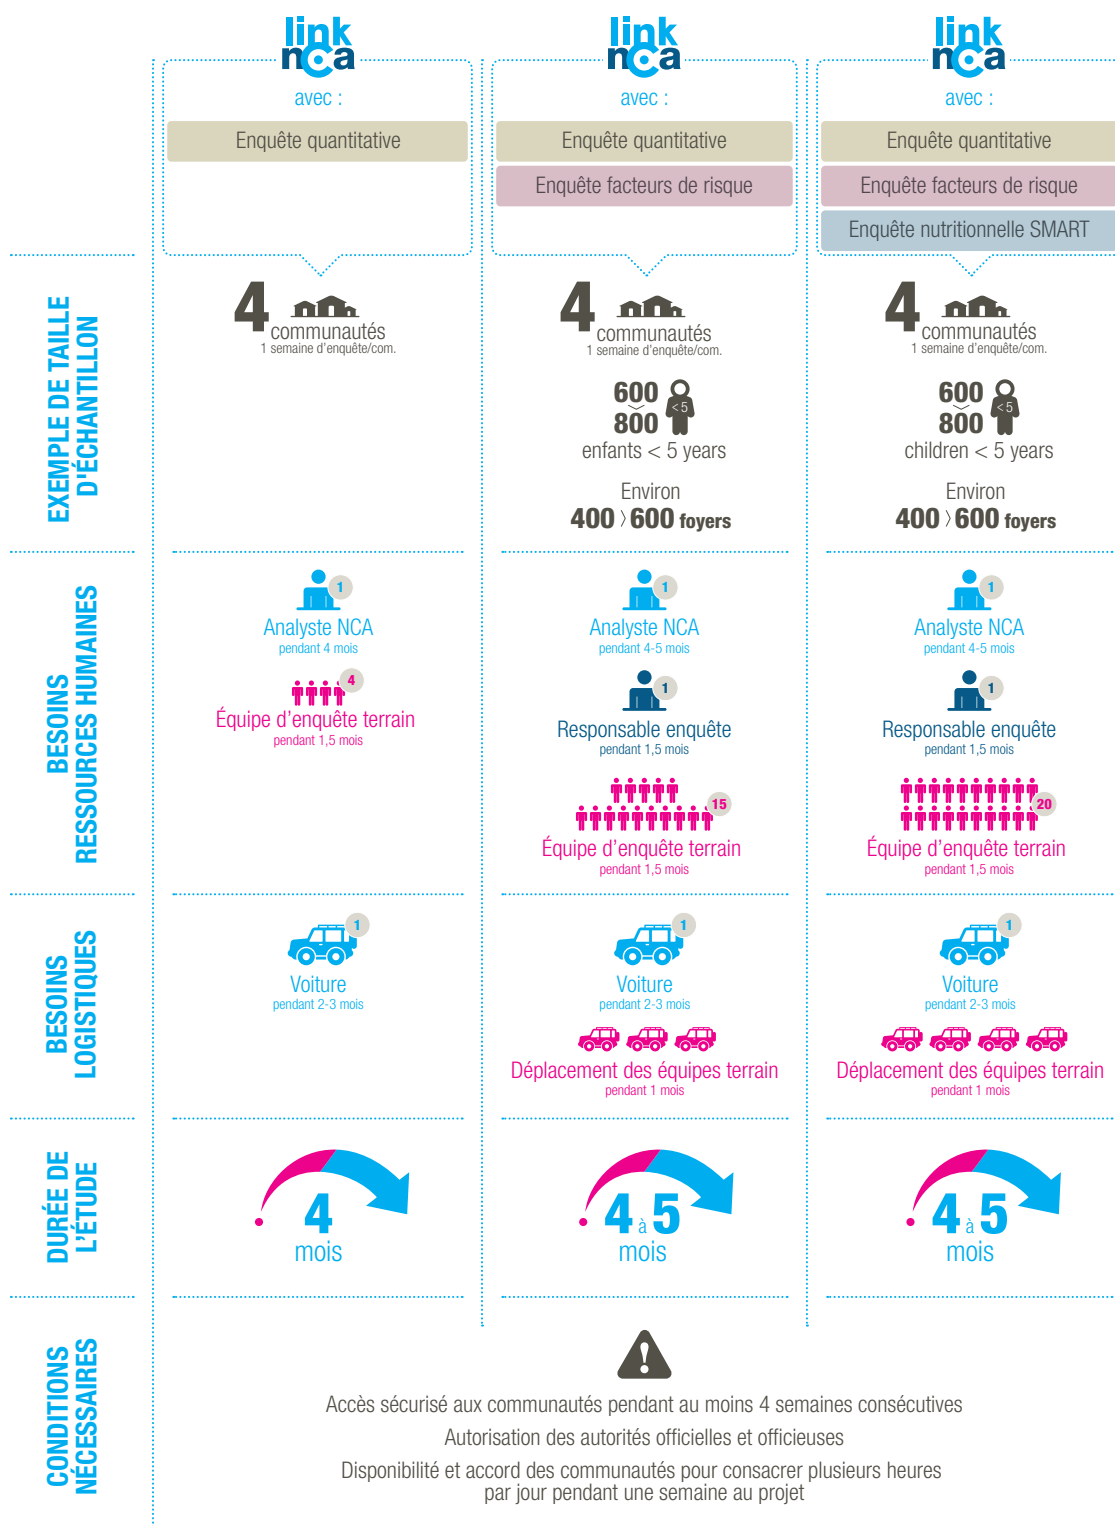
link nca
avec :
Enquête quantitative

link nca
avec :
Enquête quantitative
Enquête facteurs de risque

link nca
avec :
Enquête quantitative
Enquête facteurs de risque
Enquête nutritionnelle SMART

EXEMPLE DE TAILLE D'ÉCHANTILLON

4 communautés
1 semaine d'enquête/com.

4 communautés
1 semaine d'enquête/com.
600 800 <5
enfants < 5 years
Environ
400 › 600 foyers

4 communautés
1 semaine d'enquête/com.
600 800 <5
children < 5 years
Environ
400 › 600 foyers

BESOINS RESSOURCES HUMAINES

1
Analyste NCA
pendant 4 mois
4
Équipe d'enquête terrain
pendant 1,5 mois

1
Analyste NCA
pendant 4-5 mois
1
Responsable enquête
pendant 1,5 mois
15
Équipe d'enquête terrain
pendant 1,5 mois

1
Analyste NCA
pendant 4-5 mois
1
Responsable enquête
pendant 1,5 mois
20
Équipe d'enquête terrain
pendant 1,5 mois

BESOINS LOGISTIQUES

1
Voiture
pendant 2-3 mois

1
Voiture
pendant 2-3 mois
Déplacement des équipes terrain
pendant 1 mois

1
Voiture
pendant 2-3 mois
Déplacement des équipes terrain
pendant 1 mois

DURÉE DE L'ÉTUDE

4 mois

4 à 5 mois

4 à 5 mois

CONDITIONS NÉCESSAIRES

Accès sécurisé aux communautés pendant au moins 4 semaines consécutives
Autorisation des autorités officielles et officieuses
Disponibilité et accord des communautés pour consacrer plusieurs heures par jour pendant une semaine au projet